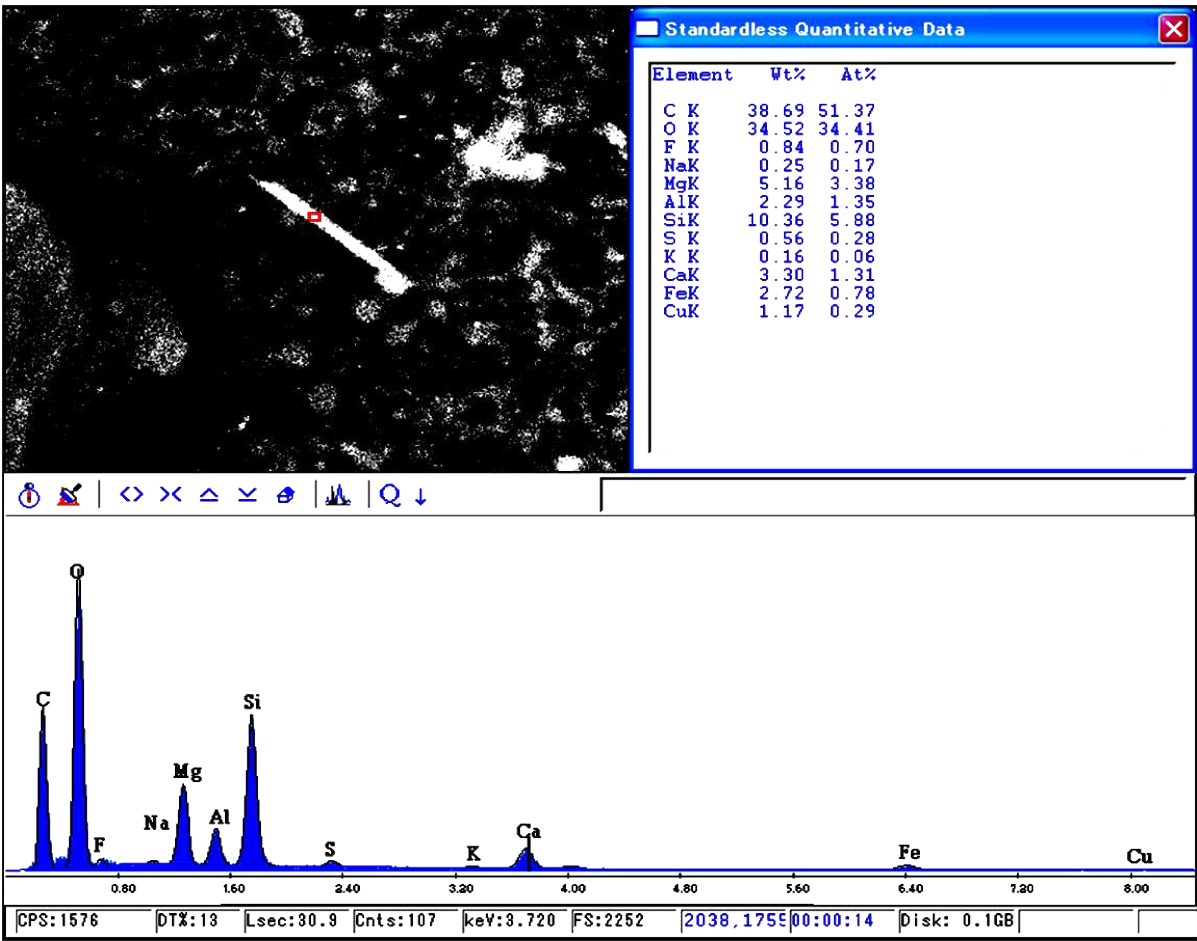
Standardless Quantitative Data

| Element | Wt% | At% |
|---|---|---|
| C K | 38.69 | 51.37 |
| O K | 34.52 | 34.41 |
| F K | 0.84 | 0.70 |
| NaK | 0.25 | 0.17 |
| MgK | 5.16 | 3.38 |
| AlK | 2.29 | 1.35 |
| SiK | 10.36 | 5.88 |
| S K | 0.56 | 0.28 |
| K K | 0.16 | 0.06 |
| CaK | 3.30 | 1.31 |
| FeK | 2.72 | 0.78 |
| CuK | 1.17 | 0.29 |

O
C
Si
Mg
Na
Al
F
S
K
Ca
Fe
Cu

0.80 1.60 2.40 3.20 4.00 4.80 5.60 6.40 7.20 8.00

CPS:1576 DT%:13 Lsec:30.9 Cnts:107 keV:3.720 FS:2252 2038,1755 00:00:14 Disk: 0.1GB